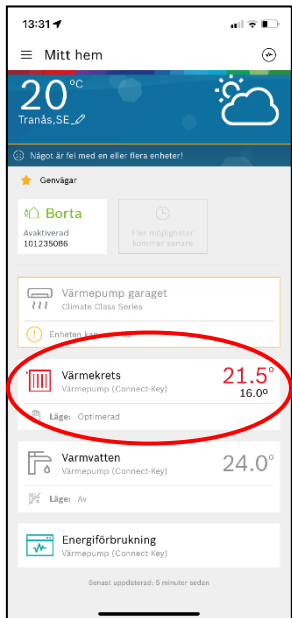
13:31

Mitt hem

20°C
Tranås,SE

Något är fel med en eller flera enheter!

Genvägar

Borta
Avaktiverad
101235086

Fler möjligheter kommer senare

Värmepump garaget
Climate Class Series

Enheten kan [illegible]

Värmekrets
Värmepump (Connect-Key)
21.5°
16.0°
Läge: Optimerad

Varmvatten
Värmepump (Connect-Key)
24.0°
Läge: Av

Energiförbrukning
Värmepump (Connect-Key)

Senast uppdaterad: 5 minuter sedan